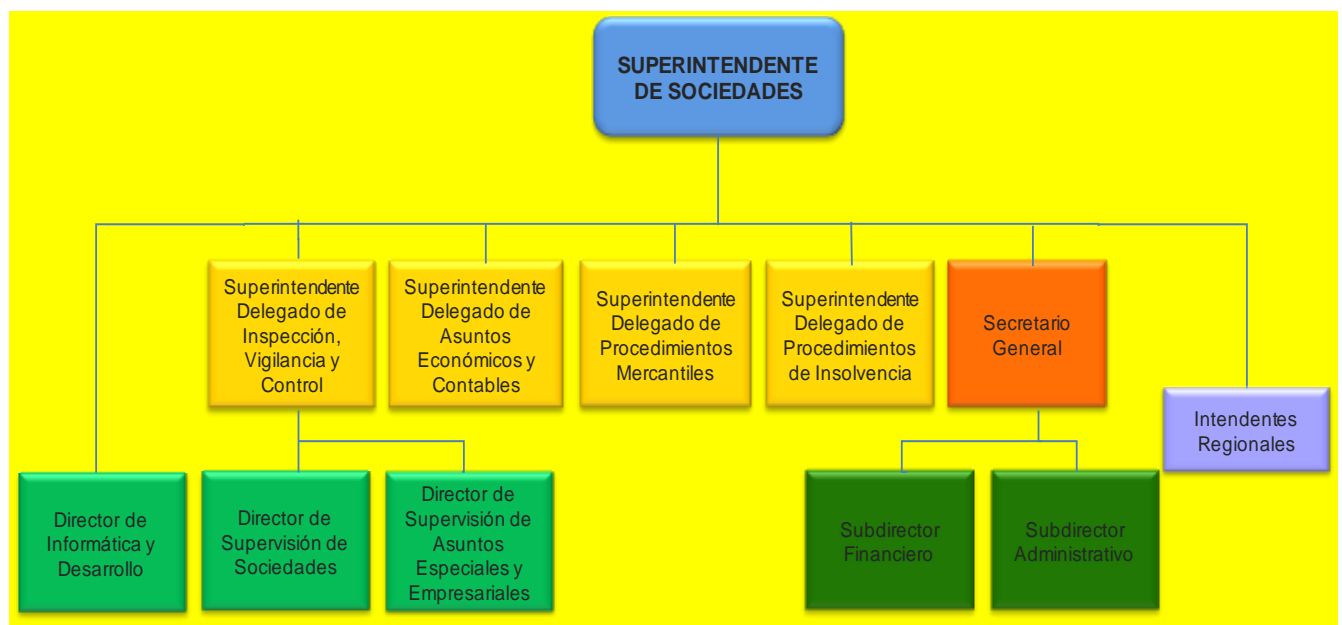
SUPERINTENDENTE DE SOCIEDADES

Superintendente Delegado de Inspección, Vigilancia y Control

Superintendente Delegado de Asuntos Económicos y Contables

Superintendente Delegado de Procedimientos Mercantiles

Superintendente Delegado de Procedimientos de Insolvencia

Secretario General

Intendentes Regionales

Director de Informática y Desarrollo

Director de Supervisión de Sociedades

Director de Supervisión de Asuntos Especiales y Empresariales

Subdirector Financiero

Subdirector Administrativo